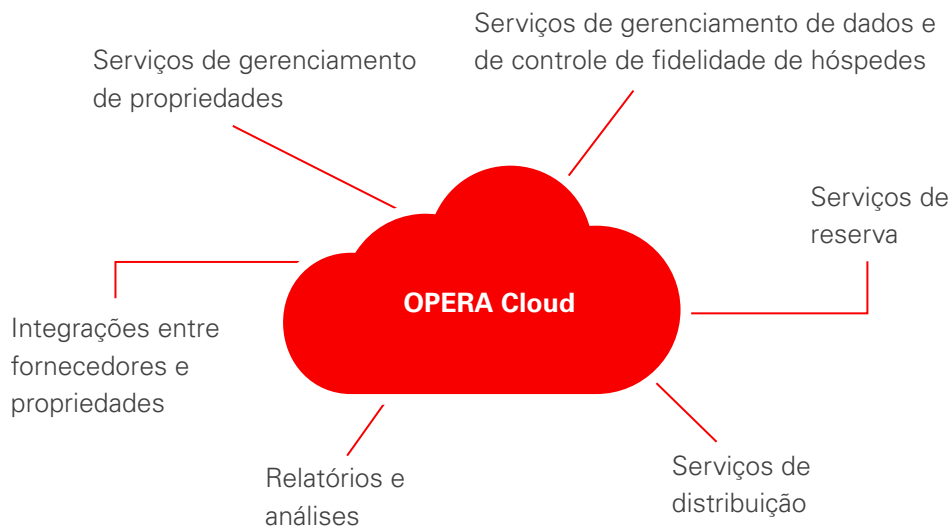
Serviços de gerenciamento de dados e de controle de fidelidade de hóspedes

Serviços de gerenciamento de propriedades

Serviços de reserva

OPERA Cloud

Integrações entre fornecedores e propriedades

Relatórios e análises

Serviços de distribuição